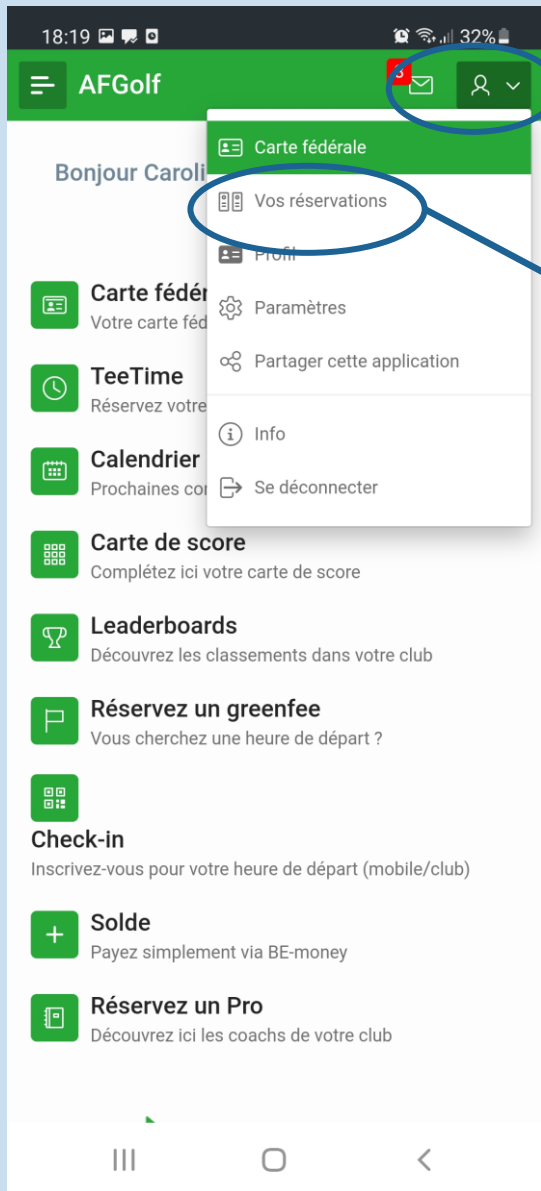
18:19

32%

AFGolf

3

Carte fédérale

Vos réservations

Profil

Paramètres

Partager cette application

Info

Se déconnecter

Bonjour Caroli

Carte fédér
Votre carte féd

TeeTime
Réservez votre

Calendrier
Prochaines cor

Carte de score
Complétez ici votre carte de score

Leaderboards
Découvrez les classements dans votre club

Réservez un greenfee
Vous cherchez une heure de départ ?

Check-in
Inscrivez-vous pour votre heure de départ (mobile/club)

Solde
Payez simplement via BE-money

Réservez un Pro
Découvrez ici les coachs de votre club